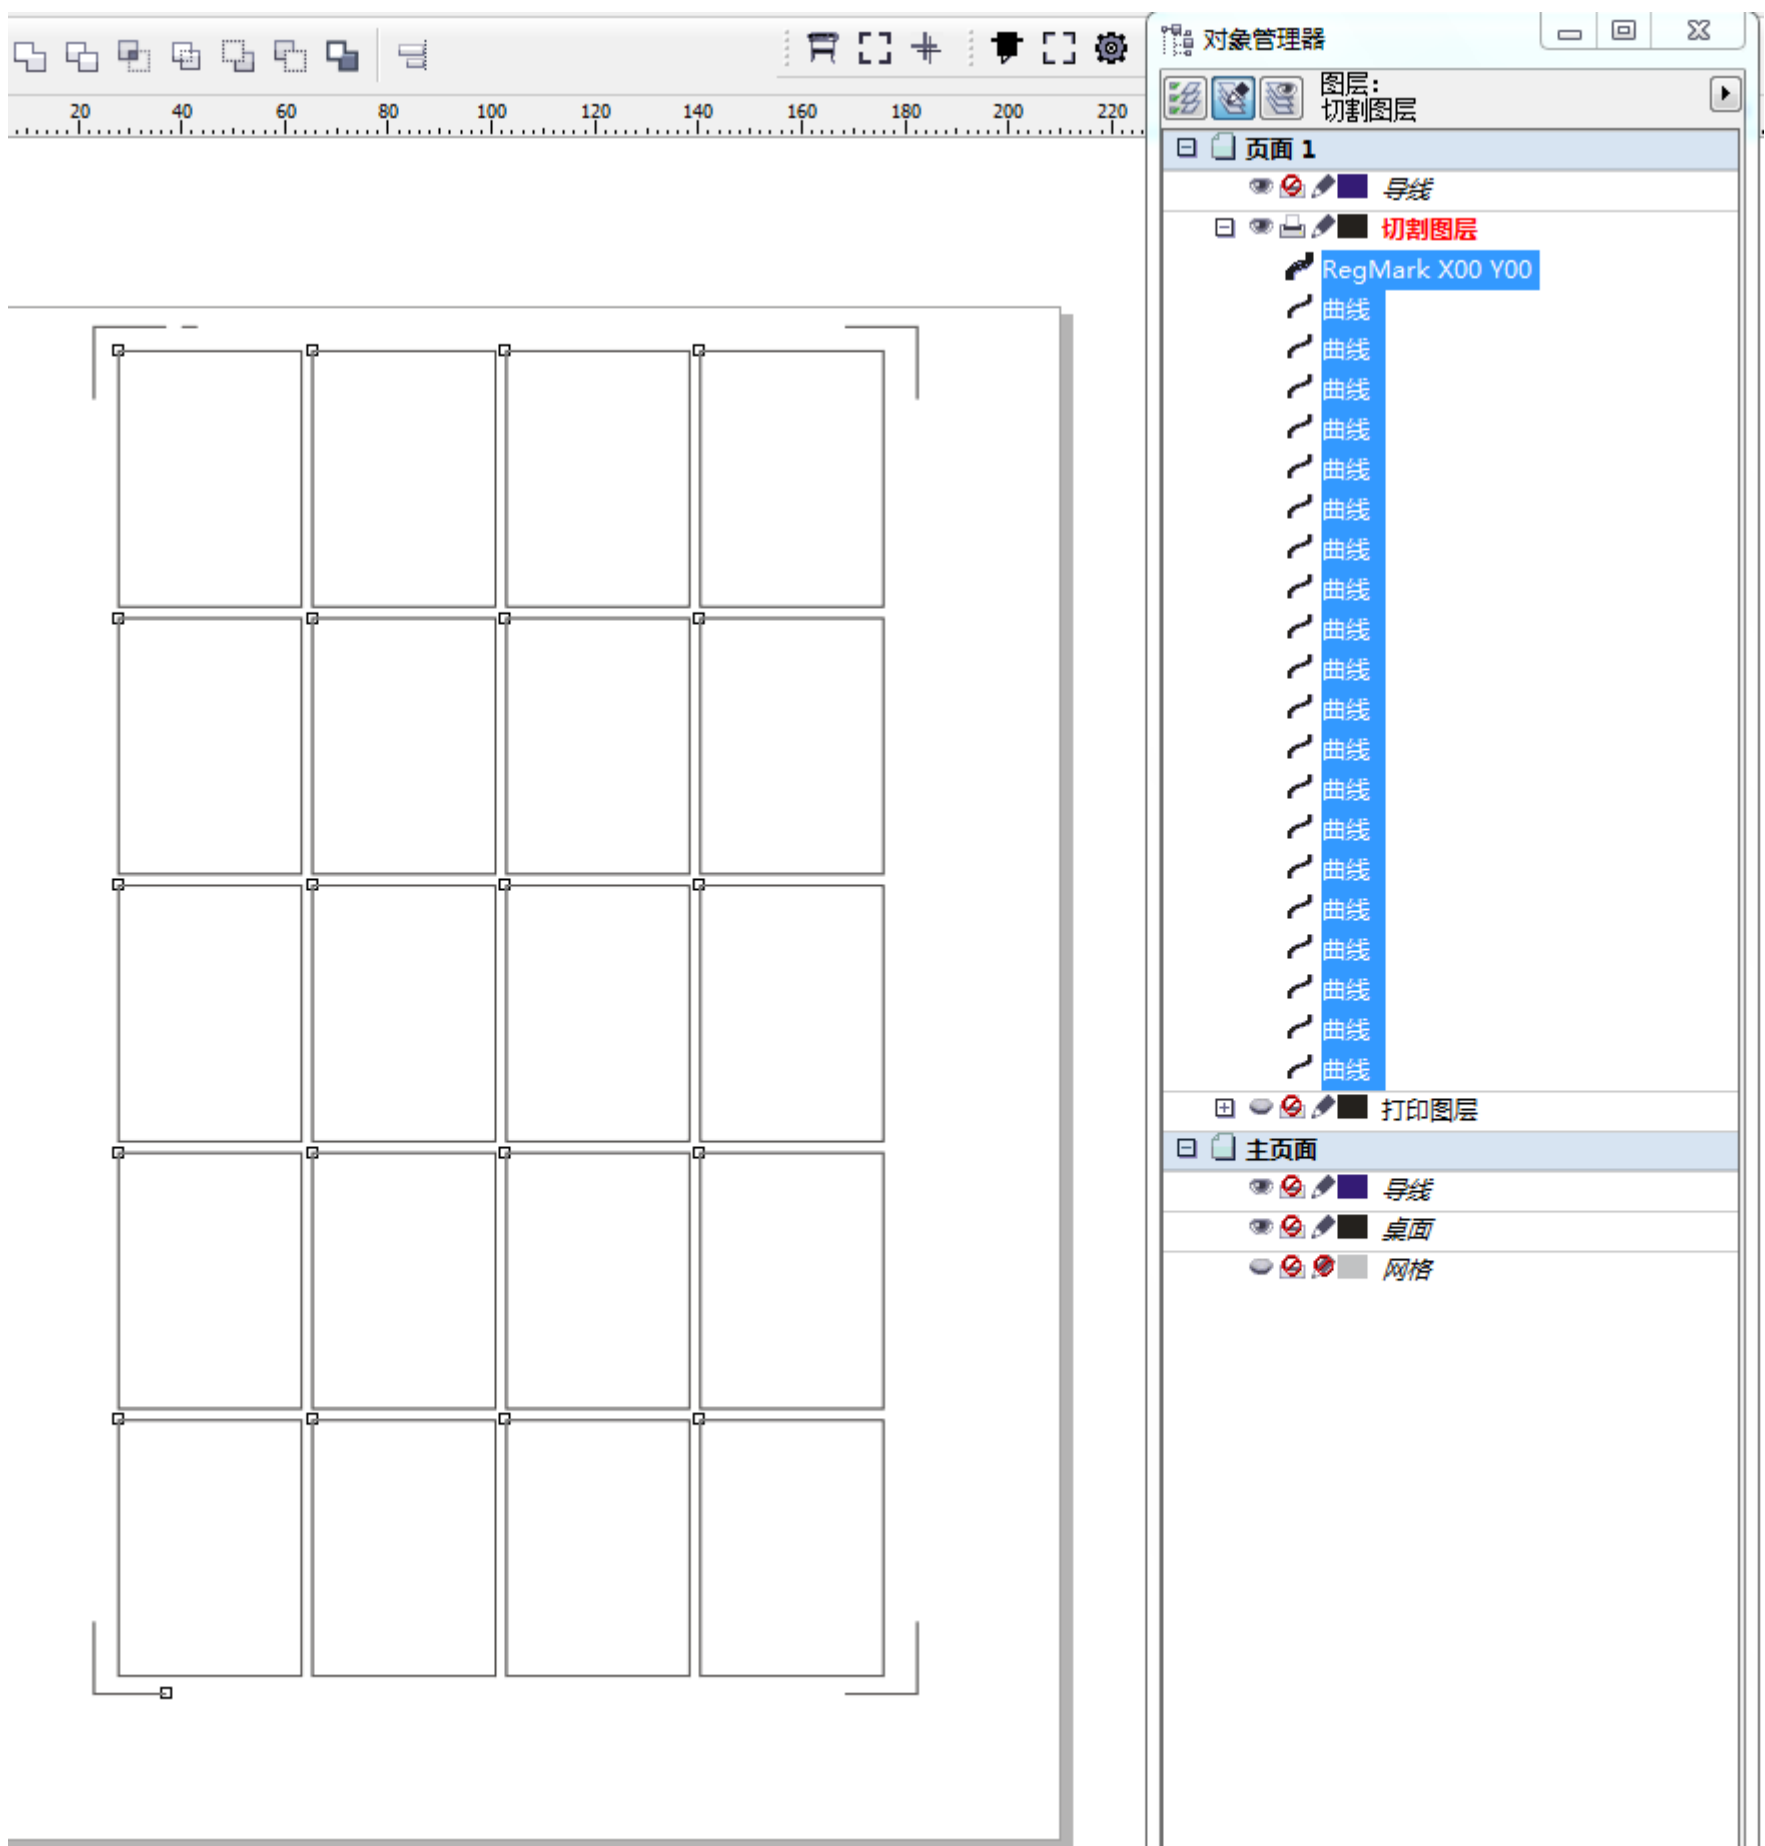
20 40 60 80 100 120 140 160 180 200 220

对象管理器

图层:
切割图层

页面 1
导线
切割图层
RegMark X00 Y00
曲线
曲线
曲线
曲线
曲线
曲线
曲线
曲线
曲线
曲线
曲线
曲线
曲线
曲线
曲线
曲线
曲线
曲线
曲线
曲线
打印图层
主页面
导线
桌面
网格